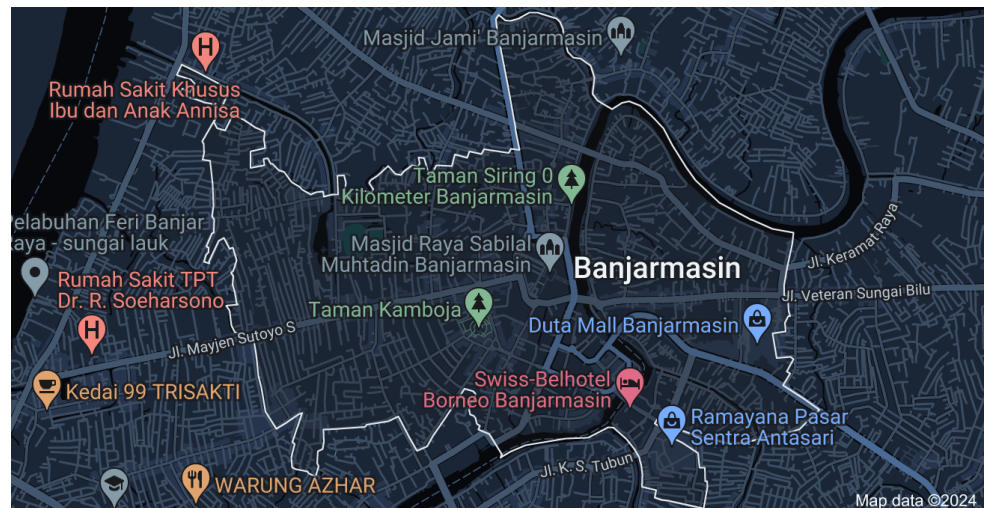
Masjid Jami' Banjarmasin

Rumah Sakit Khusus Ibu dan Anak Annisa

Taman Siring 0 Kilometer Banjarmasin

Pelabuhan Feri Banjar Raya - sungai lauk

Masjid Raya Sabilal Muhtadin Banjarmasin

Banjarmasin

Jl. Keramat Raya

Rumah Sakit TPT Dr. R. Soeharsono

Jl. Veteran Sungai Bilu

Taman Kamboja

Duta Mall Banjarmasin

Jl. Mayjen Sutoyo S

Kedai 99 TRISAKTI

Swiss-Belhotel Borneo Banjarmasin

Ramayana Pasar Sentra Antasari

Jl. K. S. Tubun

WARUNG AZHAR

Map data ©2024